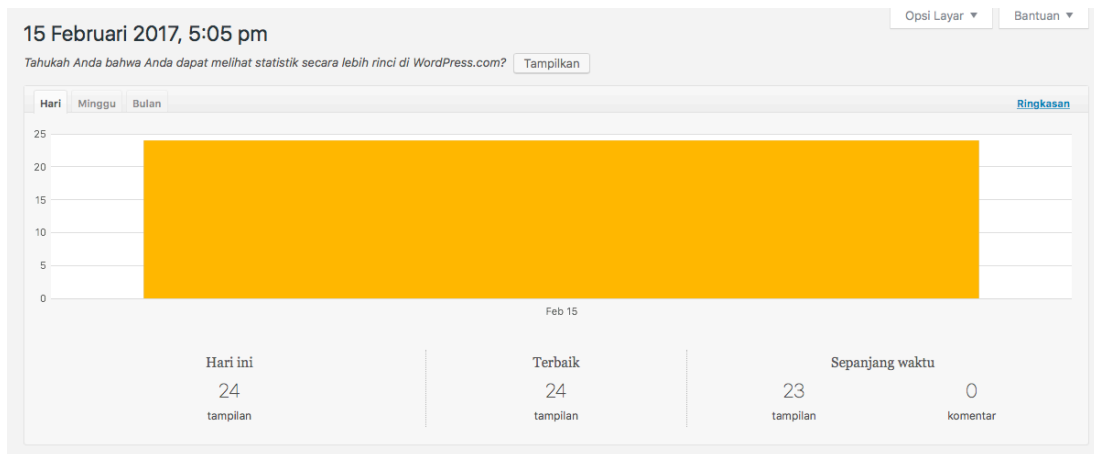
Opsi Layar ▼ Bantuan ▼

15 Februari 2017, 5:05 pm

Tahukah Anda bahwa Anda dapat melihat statistik secara lebih rinci di WordPress.com? Tampilkan

Hari Minggu Bulan Ringkasan

25
20
15
10
5
0

Feb 15

Hari ini
24
tampilan

Terbaik
24
tampilan

Sepanjang waktu
23
tampilan
0
komentar